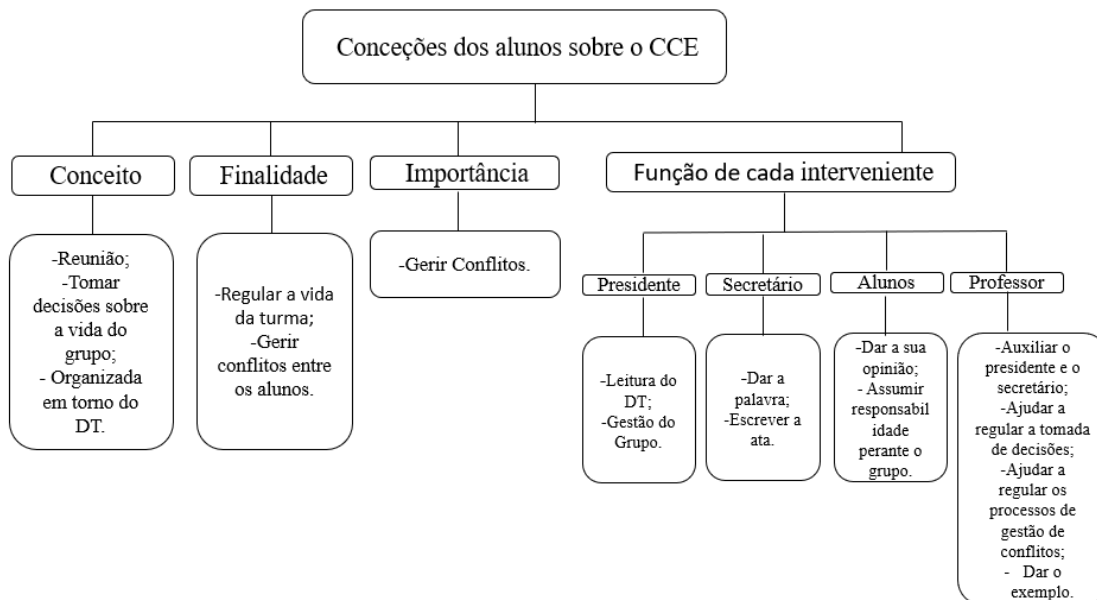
Conceções dos alunos sobre o CCE

Conceito

-Reunião;
-Tomar decisões sobre a vida do grupo;
- Organizada em torno do DT.

Finalidade

-Regular a vida da turma;
-Gerir conflitos entre os alunos.

Importância

-Gerir Conflitos.

Função de cada interveniente

Presidente

-Leitura do DT;
-Gestão do Grupo.

Secretário

-Dar a palavra;
-Escrever a ata.

Alunos

-Dar a sua opinião;
- Assumir responsabilidade perante o grupo.

Professor

-Auxiliar o presidente e o secretário;
-Ajudar a regular a tomada de decisões;
-Ajudar a regular os processos de gestão de conflitos;
- Dar o exemplo.